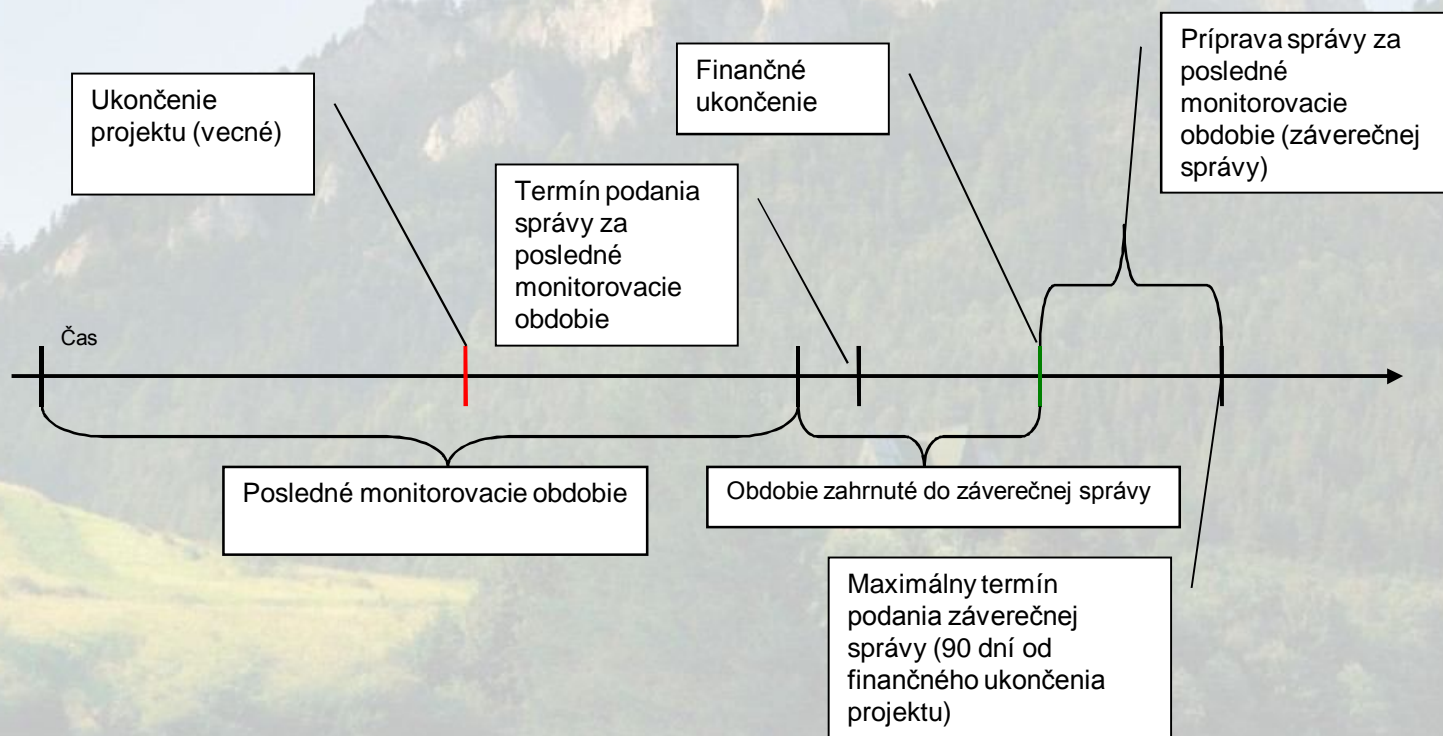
Ukončenie projektu (vecné)

Termín podania správy za posledné monitorovacie obdobie

Finančné ukončenie

Príprava správy za posledné monitorovacie obdobie (záverečnej správy)

Čas

Posledné monitorovacie obdobie

Obdobie zahrnuté do záverečnej správy

Maximálny termín podania záverečnej správy (90 dní od finančného ukončenia projektu)